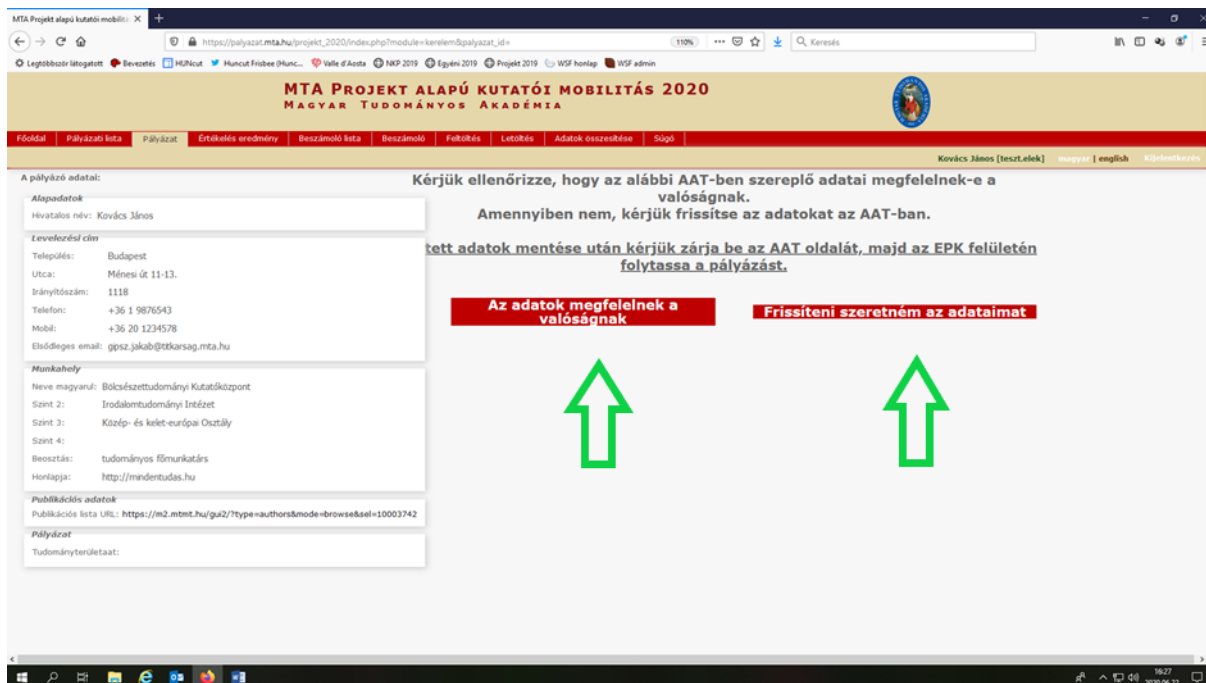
MTA Projekt alapú kutatói mobilitá ×

https://palyazat.mta.hu/projekt_2020/index.php?module=kerelem&palyazat_id=

110%

Keresés

Legtöbbször látogatott Bevezetés HUNcut Huncut Frisbee (Hunc... Valle d'Aosta NKP 2019 Egyéni 2019 Projekt 2019 WSF honlap WSF admin

MTA PROJEKT ALAPÚ KUTATÓI MOBILITÁS 2020
MAGYAR TUDOMÁNYOS AKADÉMIA

Főoldal | Pályázati lista | Pályázat | Értékelés eredmény | Beszámoló lista | Beszámoló | Feltöltés | Letöltés | Adatok összesítése | Súgó

Kovács János [teszt.elek] magyar | english Kijelentkezés

A pályázó adatai:

Alapadatok
Hivatalos név: Kovács János

Levelezési cím
Település: Budapest
Utca: Ménesi út 11-13.
Irányítószám: 1118
Telefon: +36 1 9876543
Mobil: +36 20 1234578
Elsődleges email: gpsz.jakab@titkarsag.mta.hu

Munkahely
Neve magyarul: Bölcsészettudományi Kutatóközpont
Szint 2: Irodalomtudományi Intézet
Szint 3: Közép- és kelet-európai Osztály
Szint 4:
Beosztás: tudományos főmunkatárs
Honlapja: http://mindentudas.hu

Publikációs adatok
Publikációs lista URL: https://m2.mtmt.hu/gui2/?type=authors&mode=browse&sel=10003742

Pályázat
Tudományterületaat:

Kérjük ellenőrizze, hogy az alábbi AAT-ben szereplő adatai megfelelnek-e a valóságnak.
Amennyiben nem, kérjük frissítse az adatokat az AAT-ban.

tett adatok mentése után kérjük zárja be az AAT oldalát, majd az EPK felületén folytassa a pályázást.

Az adatok megfelelnek a valóságnak

Frissíteni szeretném az adataimat

16:27
2020.06.22.